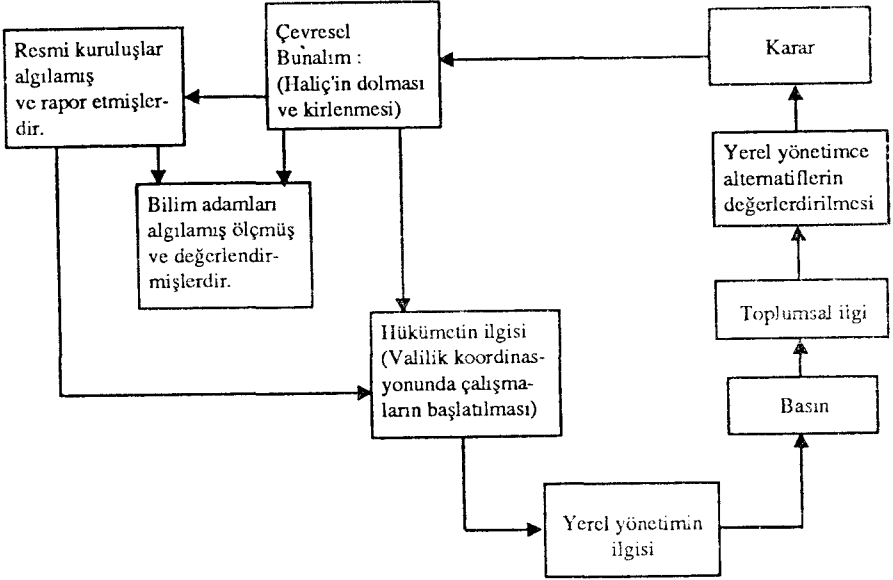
Resmi kuruluşlar algılamış ve rapor etmişlerdir.

Çevresel Bunalım : (Haliç'in dolması ve kirlenmesi)

Karar

Bilim adamları algılamış ölçmüş ve değerlendirmişlerdir.

Yerel yönetimce alternatiflerin değerlerdirilmesi

Toplumsal ilgi

Hükümetin ilgisi (Valilik koordinasyonunda çalışmaların başlatılması)

Basın

Yerel yönetimin ilgisi